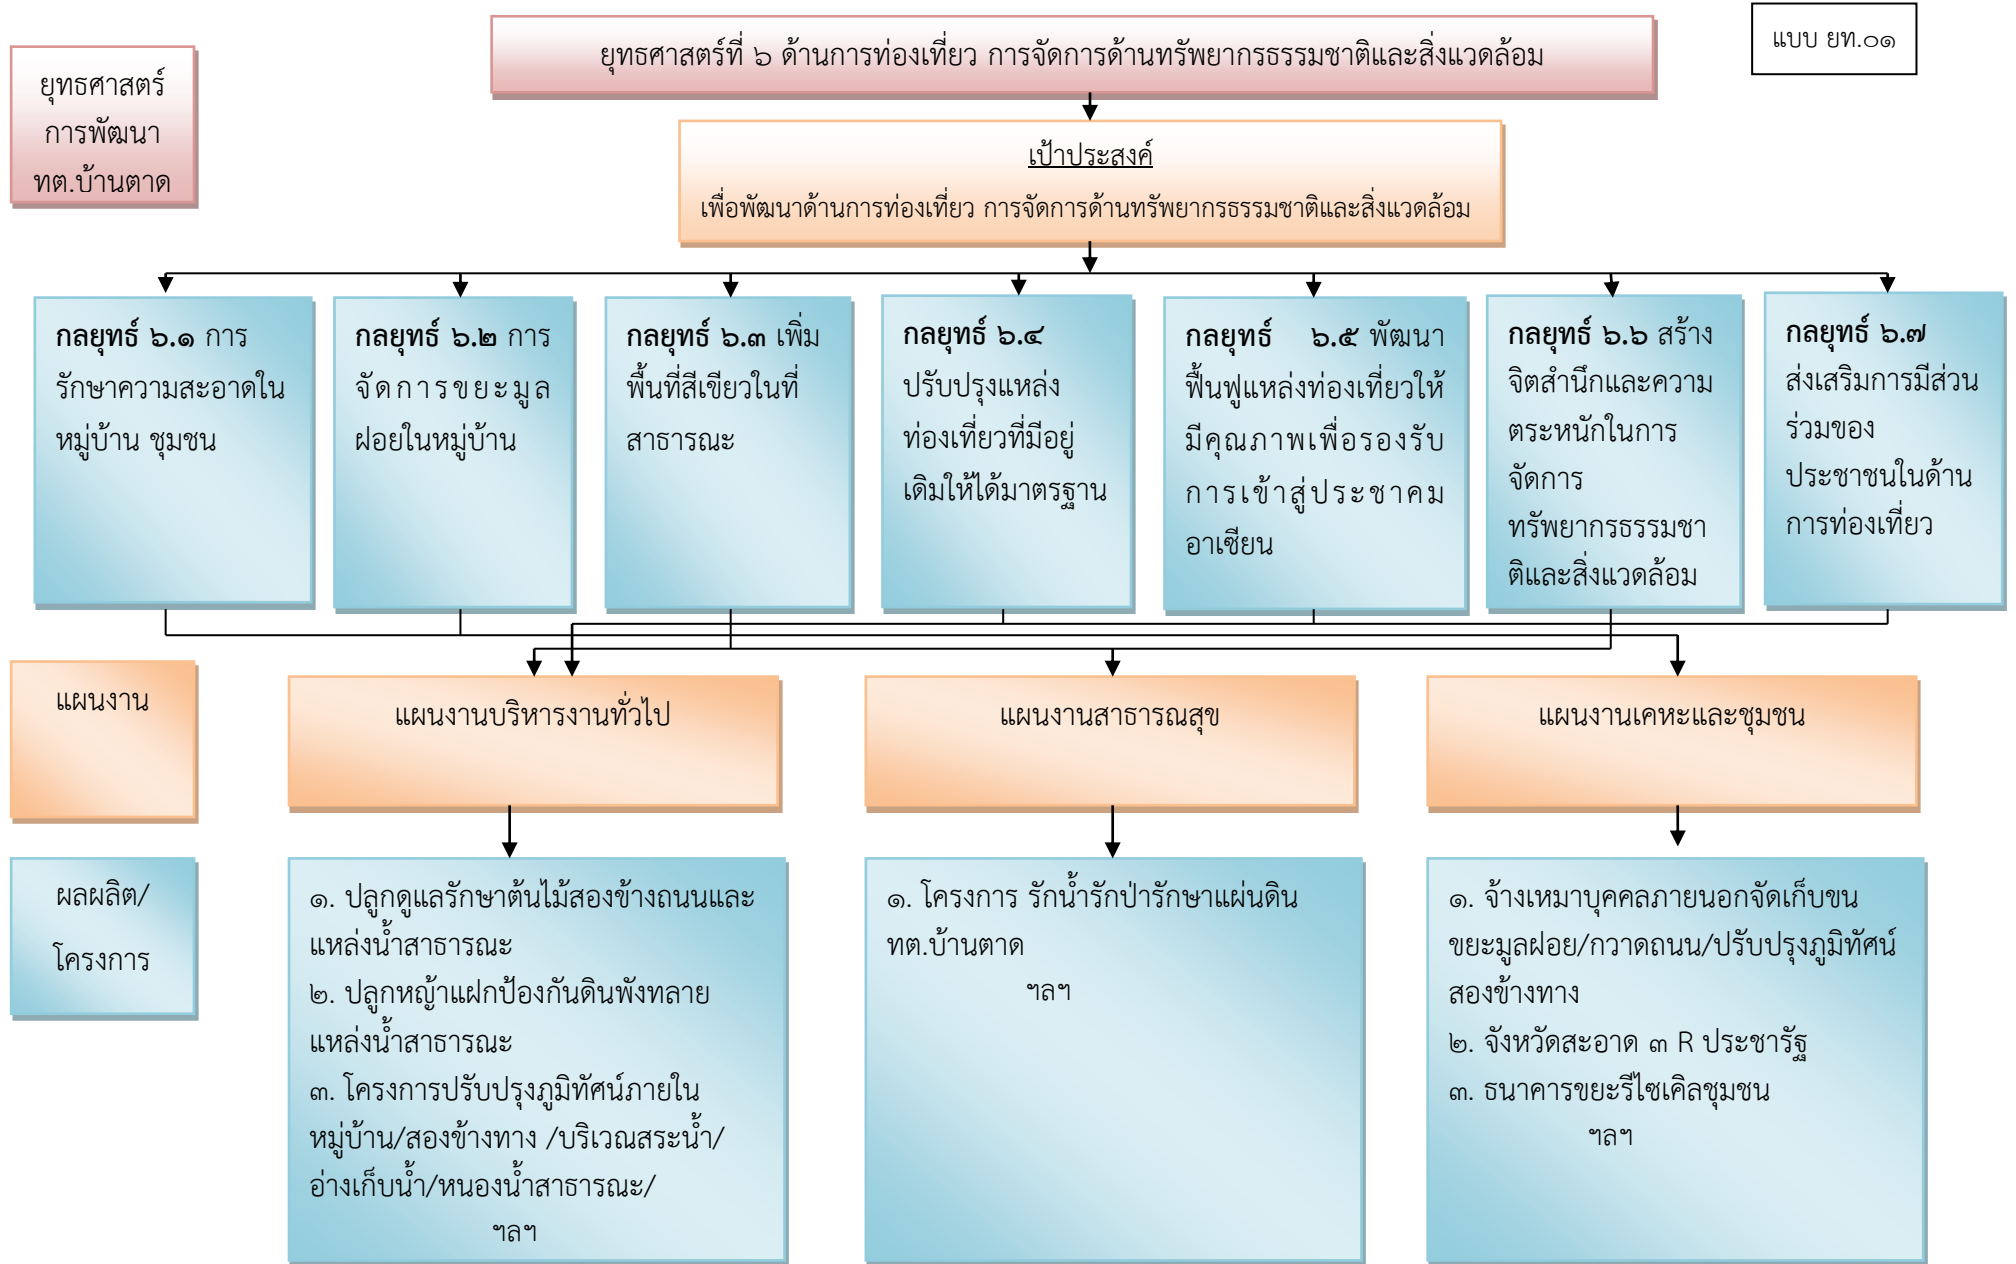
แบบ ยท.๐๑

ยุทธศาสตร์การพัฒนา ทต.บ้านตาด

ยุทธศาสตร์ที่ ๖ ด้านการท่องเที่ยว การจัดการด้านทรัพยากรธรรมชาติและสิ่งแวดล้อม

เป้าประสงค์

เพื่อพัฒนาด้านการท่องเที่ยว การจัดการด้านทรัพยากรธรรมชาติและสิ่งแวดล้อม

**กลยุทธ์ ๖.๑** การรักษาความสะอาดในหมู่บ้าน ชุมชน

**กลยุทธ์ ๖.๒** การจัดการขยะมูลฝอยในหมู่บ้าน

**กลยุทธ์ ๖.๓** เพิ่มพื้นที่สีเขียวในที่สาธารณะ

**กลยุทธ์ ๖.๔** ปรับปรุงแหล่งท่องเที่ยวที่มีอยู่เดิมให้ได้มาตรฐาน

**กลยุทธ์ ๖.๕** พัฒนาฟื้นฟูแหล่งท่องเที่ยวให้มีคุณภาพเพื่อรองรับการเข้าสู่ประชาคมอาเซียน

**กลยุทธ์ ๖.๖** สร้างจิตสำนึกและความตระหนักในการจัดการทรัพยากรธรรมชาติและสิ่งแวดล้อม

**กลยุทธ์ ๖.๗** ส่งเสริมการมีส่วนร่วมของประชาชนในด้านการท่องเที่ยว

แผนงาน

แผนงานบริหารงานทั่วไป

แผนงานสาธารณสุข

แผนงานเคหะและชุมชน

ผลผลิต/โครงการ

๑. ปลูกดูแลรักษาต้นไม้สองข้างถนนและแหล่งน้ำสาธารณะ
๒. ปลูกหญ้าแฝกป้องกันดินพังทลายแหล่งน้ำสาธารณะ
๓. โครงการปรับปรุงภูมิทัศน์ภายในหมู่บ้าน/สองข้างทาง /บริเวณสระน้ำ/อ่างเก็บน้ำ/หนองน้ำสาธารณะ/
ฯลฯ

๑. โครงการ รักน้ำรักป่ารักษาแผ่นดิน ทต.บ้านตาด
ฯลฯ

๑. จ้างเหมาบุคคลภายนอกจัดเก็บขนขยะมูลฝอย/กวาดถนน/ปรับปรุงภูมิทัศน์สองข้างทาง
๒. จังหวัดสะอาด ๓ R ประชารัฐ
๓. ธนาคารขยะรีไซเคิลชุมชน
ฯลฯ